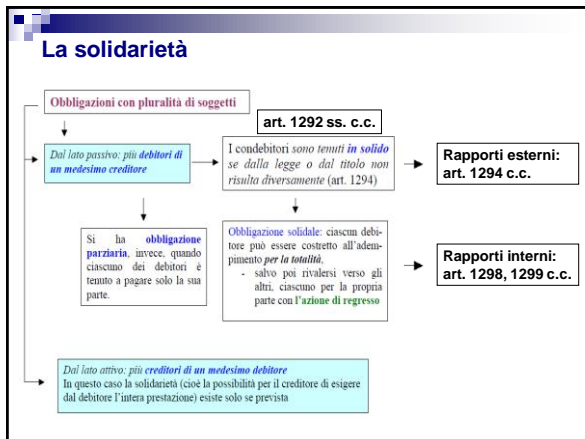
La solidarietà

Obbligazioni con pluralità di soggetti

art. 1292 ss. c.c.

Dal lato passivo: più debitori di un medesimo creditore

I condebitori sono tenuti in solido se dalla legge o dal titolo non risulta diversamente (art. 1294)

Rapporti esterni: art. 1294 c.c.

Si ha obbligazione parziaria, invece, quando ciascuno dei debitori è tenuto a pagare solo la sua parte.

Obbligazione solidale: ciascun debitore può essere costretto all'adempimento per la totalità,
- salvo poi rivalersi verso gli altri, ciascuno per la propria parte con l'azione di regresso

Rapporti interni: art. 1298, 1299 c.c.

Dal lato attivo: più creditori di un medesimo debitore
In questo caso la solidarietà (cioè la possibilità per il creditore di esigere dal debitore l'intera prestazione) esiste solo se prevista